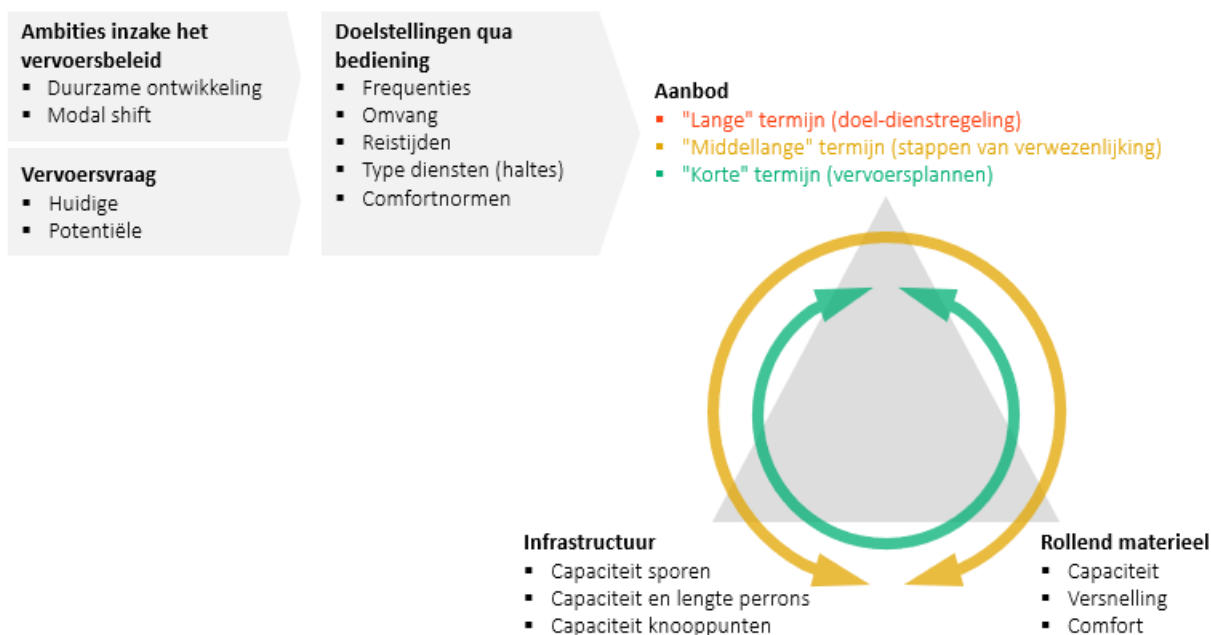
Ambities inzake het vervoersbeleid
▪ Duurzame ontwikkeling
▪ Modal shift

Vervoersvraag
▪ Huidige
▪ Potentiële

Doelstellingen qua bediening
▪ Frequenties
▪ Omvang
▪ Reistijden
▪ Type diensten (haltes)
▪ Comfortnormen

Aanbod
▪ "Lange" termijn (doel-dienstregeling)
▪ "Middellange" termijn (stappen van verwezenlijking)
▪ "Korte" termijn (vervoersplannen)

Infrastructuur
▪ Capaciteit sporen
▪ Capaciteit en lengte perrons
▪ Capaciteit knooppunten

Rollend materieel
▪ Capaciteit
▪ Versnelling
▪ Comfort